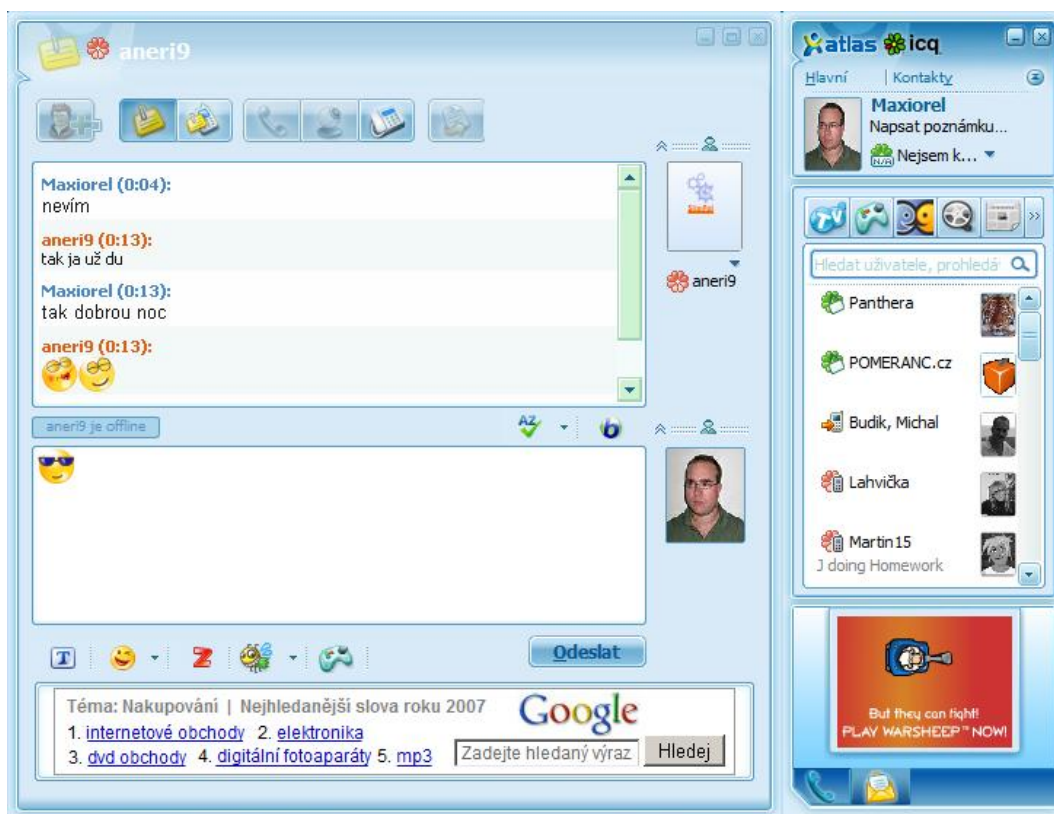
aneri9

Maxiorel (0:04):
nevím

aneri9 (0:13):
tak ja už du

Maxiorel (0:13):
tak dobrou noc

aneri9 (0:13):

aneri9

aneri9 je offline

Odeslat

Téma: Nakupování | Nejhledanější slova roku 2007
1. internetové obchody 2. elektronika
3. dvd obchody 4. digitální fotoaparáty 5. mp3

Google
Zadejte hledaný výraz
Hledej

atlas icq
Hlavní | Kontakty
Maxiorel
Napsat poznámku...
Nejsem k...

Hledat uživatele, prohledá

Panthera
POMERANC.cz
Budik, Michal
Lahvička
Martin15
J doing Homework

But they can fight!
PLAY WARSHEEP™ NOW!